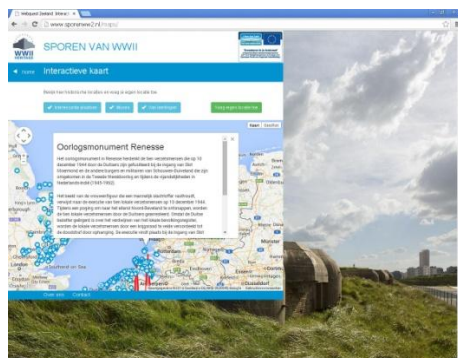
www.sporenww2.nl/maps/

SPOREN VAN WWII

Home Interactieve kaart

Interessante plekken Musea Verdedigingen Voeg eigen locatie toe

Kaart Satelliet

Oorlogsmonument Renesse

Het oorlogsmonument in Renesse herdenkt de tien verzetsmensen die op 10 december 1944 door de Duitsers zijn gefusilleerd bij de ingang van Slot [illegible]

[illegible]

Over ons Contact